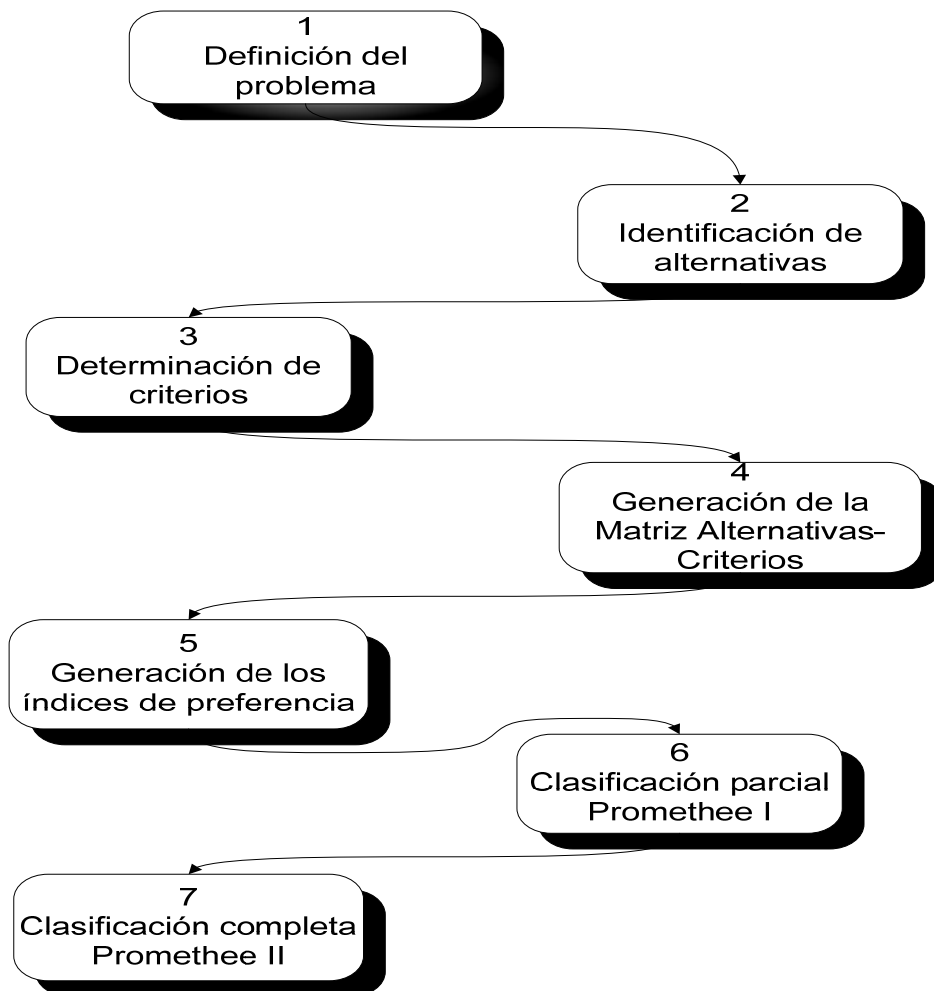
1
Definición del problema

2
Identificación de alternativas

3
Determinación de criterios

4
Generación de la Matriz Alternativas-Criterios

5
Generación de los índices de preferencia

6
Clasificación parcial Promethee I

7
Clasificación completa Promethee II